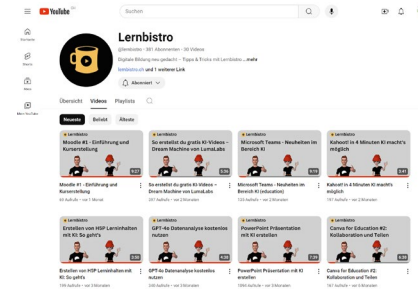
YouTube DE

Suchen

Startseite

Shorts

Abos

Mein YouTube

Lernbistro

@lernbistro · 981 Abonnenten · 30 Videos

Digitale Bildung neu gedacht – Tipps & Tricks mit Lernbisto ...mehr

lernbistro.ch und 1 weiterer Link

Abonniert

Übersicht Videos Playlists

Neueste Beliebt Älteste

Lernbistro
Moodle #1 - Einführung und Kurserstellung
9:27
Moodle #1 - Einführung und Kurserstellung
66 Aufrufe · vor 1 Monat

Lernbistro
So erstellst du gratis KI-Videos – Dream Machine von LumaLabs
5:36
So erstellst du gratis KI-Videos – Dream Machine von LumaLabs
247 Aufrufe · vor 2 Monaten

Lernbistro
Microsoft Teams - Neuheiten im Bereich KI
9:19
Microsoft Teams - Neuheiten im Bereich KI (education)
123 Aufrufe · vor 2 Monaten

Lernbistro
Kahoot! in 4 Minuten KI macht's möglich
3:41
Kahoot! in 4 Minuten KI macht's möglich
197 Aufrufe · vor 2 Monaten

Lernbistro
Erstellen von HSP Lerninhalten mit KI: So geht's
5:58
Erstellen von HSP Lerninhalten mit KI: So geht's
198 Aufrufe · vor 3 Monaten

Lernbistro
GPT-4o Datenanalyse kostenlos nutzen
4:36
GPT-4o Datenanalyse kostenlos nutzen
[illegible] Aufrufe · vor 3 Monaten

Lernbistro
PowerPoint Präsentation mit KI erstellen
7:39
PowerPoint Präsentation mit KI erstellen
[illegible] Aufrufe · vor 3 Monaten

Lernbistro
Canva for Education #2: Kollaboration und Teilen
6:36
Canva for Education #2: Kollaboration und Teilen
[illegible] Aufrufe · vor 3 Monaten